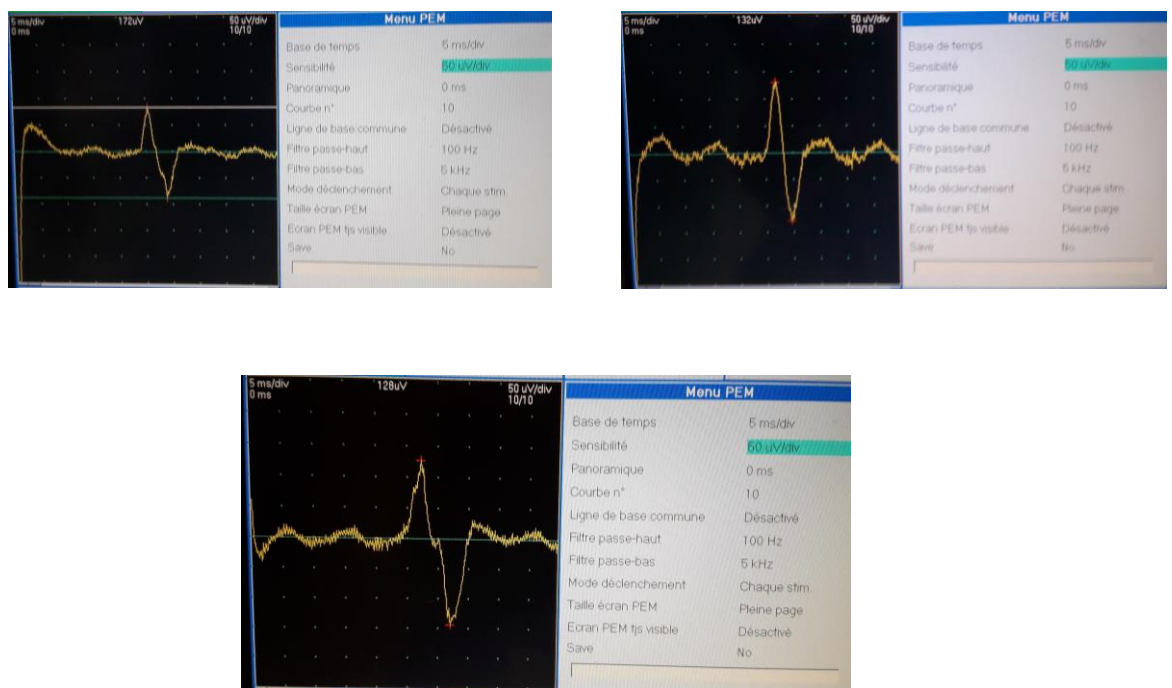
5 ms/div
0 ms
172uV
50 uV/div
10/10

Menu PEM

| | |
|---|---|
| Base de temps | 5 ms/div |
| Sensibilité | 50 uV/div |
| Panoramique | 0 ms |
| Courbe n° | 10 |
| Ligne de base commune | Désactivé |
| Filtre passe-haut | 100 Hz |
| Filtre passe-bas | 5 kHz |
| Mode déclenchement | Chaque stim. |
| Taille écran PEM | Pleine page |
| Ecran PEM tjs visible | Désactivé |
| Save | No |

5 ms/div
0 ms
132uV
50 uV/div
10/10

Menu PEM

| | |
|---|---|
| Base de temps | 5 ms/div |
| Sensibilité | 50 uV/div |
| Panoramique | 0 ms |
| Courbe n° | 10 |
| Ligne de base commune | Désactivé |
| Filtre passe-haut | 100 Hz |
| Filtre passe-bas | 5 kHz |
| Mode déclenchement | Chaque stim. |
| Taille écran PEM | Pleine page |
| Ecran PEM tjs visible | Désactivé |
| Save | No |

5 ms/div
0 ms
128uV
50 uV/div
10/10

Menu PEM

| | |
|---|---|
| Base de temps | 5 ms/div |
| Sensibilité | 50 uV/div |
| Panoramique | 0 ms |
| Courbe n° | 10 |
| Ligne de base commune | Désactivé |
| Filtre passe-haut | 100 Hz |
| Filtre passe-bas | 5 kHz |
| Mode déclenchement | Chaque stim. |
| Taille écran PEM | Pleine page |
| Ecran PEM tjs visible | Désactivé |
| Save | No |